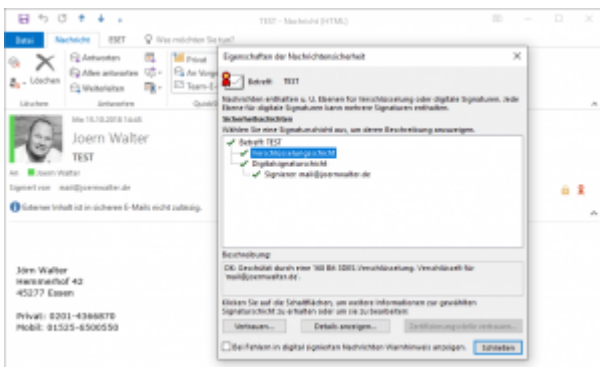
TEST - Nachricht (HTML)

Datei Nachricht ESET Was möchten Sie tun?

Löschen Antworten Allen antworten Weiterleiten Privat An Vorge Team-E

Löschen Antworten Quick

Mo 15.10.2018 14:56
Joern Walter
TEST

An Joern Walter

Signiert von mail@joernwalter.de

Externer Inhalt ist in sicheren E-Mails nicht zulässig.

Jörn Walter
Hammerhof 42
45277 Essen

Privat: 0201-4366870
Mobil: 01525-6500550

Eigenschaften der Nachrichtensicherheit

Betreff: TEST

Nachrichten enthalten u. U. Ebenen für Verschlüsselung oder digitale Signaturen. Jede Ebene für digitale Signaturen kann mehrere Signaturen enthalten.

Sicherheitsschichten
Wählen Sie eine Signaturschicht aus, um deren Beschreibung anzuzeigen.

Betreff: TEST
Verschlüsselungsschicht
Digitalsignaturschicht
Signierer: mail@joernwalter.de

Beschreibung:
OK: Geschützt durch einen 168 Bit 3DES-Verschlüsselung. Verschlüsselt für mail@joernwalter.de.

Klicken Sie auf die Schaltflächen, um weitere Informationen zur gewählten Signaturschicht zu erhalten oder um sie zu bearbeiten:

Vertrauen... Details anzeigen... Zertifizierungsstelle vertrauen...

Bei Fehlern in digital signierten Nachrichten Warnhinweis anzeigen. Schließen